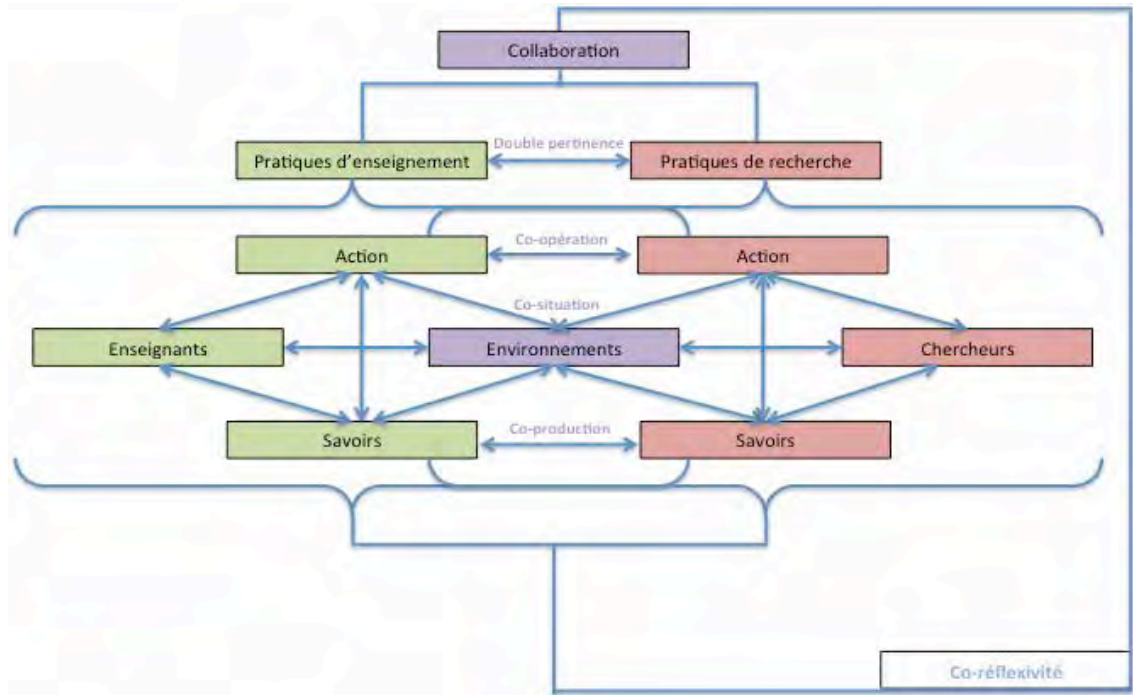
Collaboration

Pratiques d'enseignement

Double pertinence

Pratiques de recherche

Action

Co-opération

Action

Co-situation

Enseignants

Environnements

Chercheurs

Savoirs

Co-production

Savoirs

Co-réflexivité